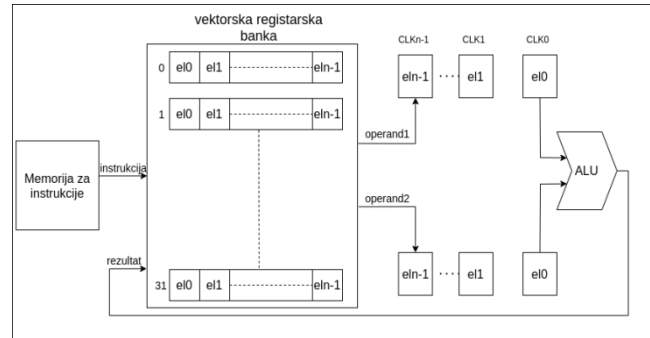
vektorska registarska banka

0 el0 el1 eln-1

1 el0 el1 eln-1

31 el0 el1 eln-1

Memorija za instrukcije

instrukcija

rezultat

CLKn-1 CLK1 CLK0

eln-1 el1 el0

operand1

operand2

eln-1 el1 el0

ALU